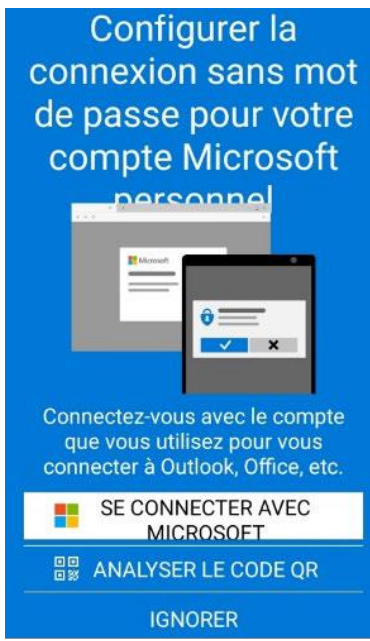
Configurer la connexion sans mot de passe pour votre compte Microsoft personnel

Microsoft

Connectez-vous avec le compte que vous utilisez pour vous connecter à Outlook, Office, etc.

SE CONNECTER AVEC MICROSOFT

ANALYSER LE CODE QR

IGNORER